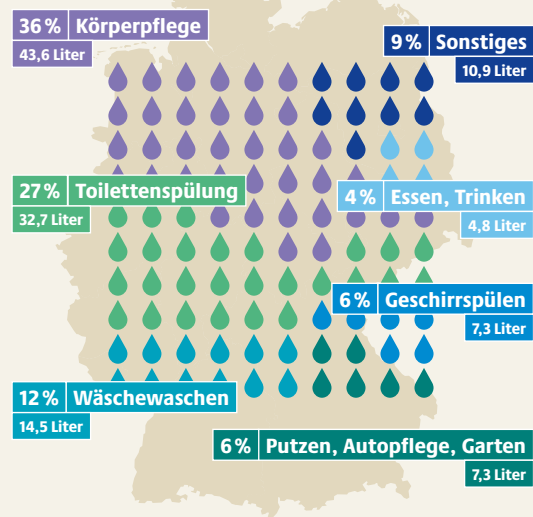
36 % Körperpflege
43,6 Liter

9 % Sonstiges
10,9 Liter

27 % Toilettenspülung
32,7 Liter

4 % Essen, Trinken
4,8 Liter

6 % Geschirrspülen
7,3 Liter

12 % Wäschewaschen
14,5 Liter

6 % Putzen, Autopflege, Garten
7,3 Liter